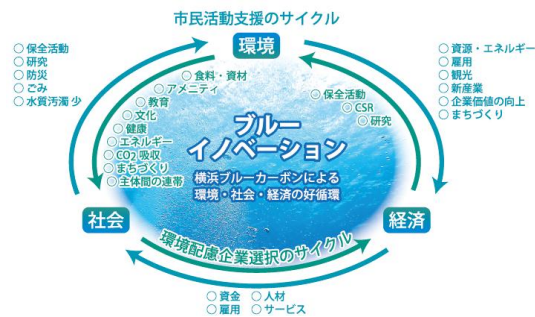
市民活動支援のサイクル

環境

○ 保全活動
○ 研究
○ 防災
○ ごみ
○ 水質汚濁 少

○ 資源・エネルギー
○ 雇用
○ 観光
○ 新産業
○ 企業価値の向上
○ まちづくり

○ 食料・資材
○ アメニティ
○ 教育
○ 文化
○ 健康
○ エネルギー
○ $CO_2$ 吸収
○ まちづくり
○ 主体間の連帯

○ 保全活動
○ CSR
○ 研究

ブルーイノベーション

横浜ブルーカーボンによる
環境・社会・経済の好循環

社会

経済

環境配慮企業選択のサイクル

○ 資金　○ 人材
○ 雇用　○ サービス